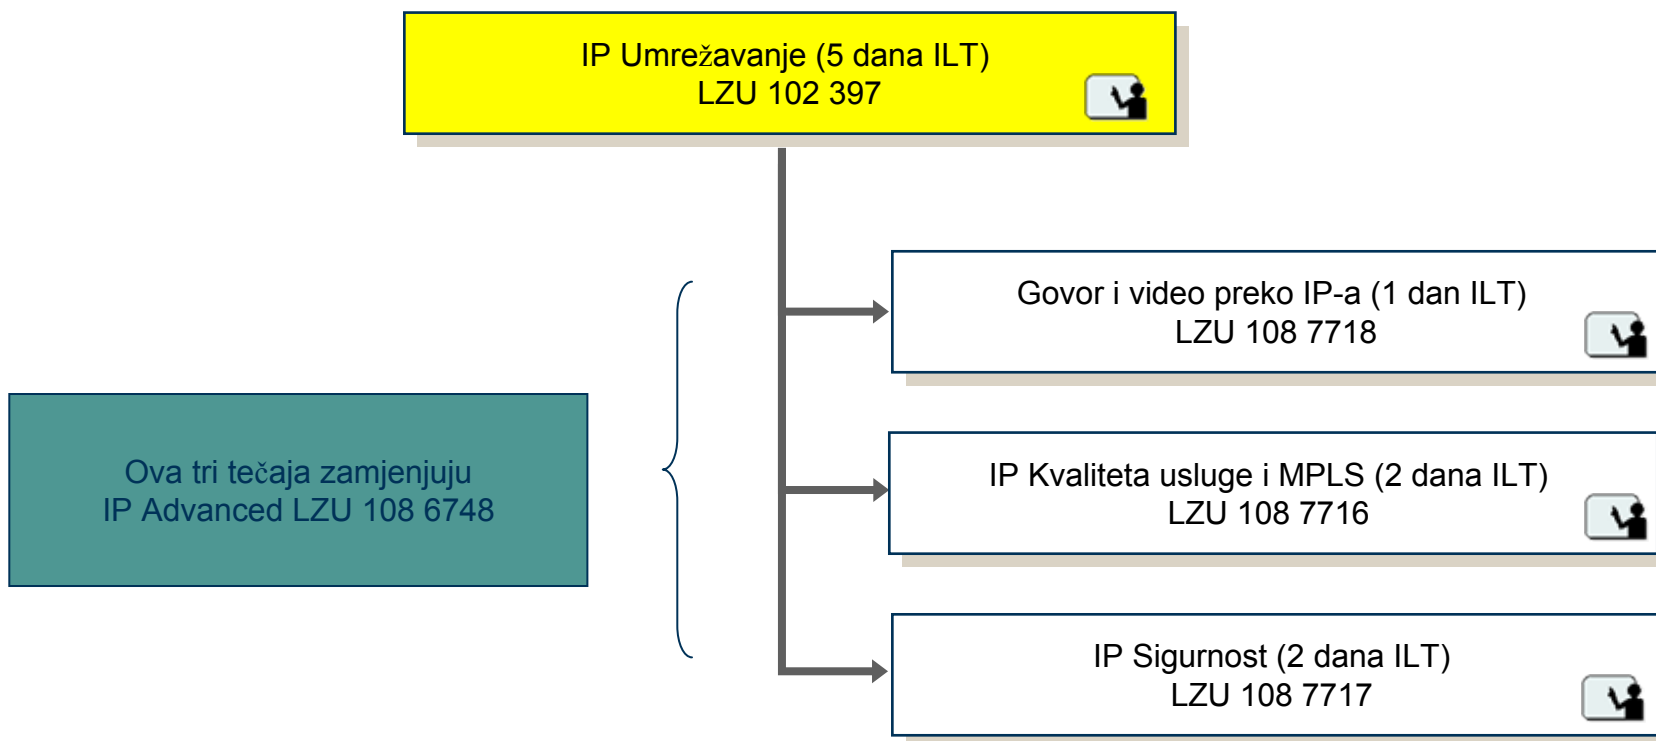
IP Umrežavanje (5 dana ILT)
LZU 102 397

Ova tri tečaja zamjenjuju
IP Advanced LZU 108 6748

Govor i video preko IP-a (1 dan ILT)
LZU 108 7718

IP Kvaliteta usluge i MPLS (2 dana ILT)
LZU 108 7716

IP Sigurnost (2 dana ILT)
LZU 108 7717